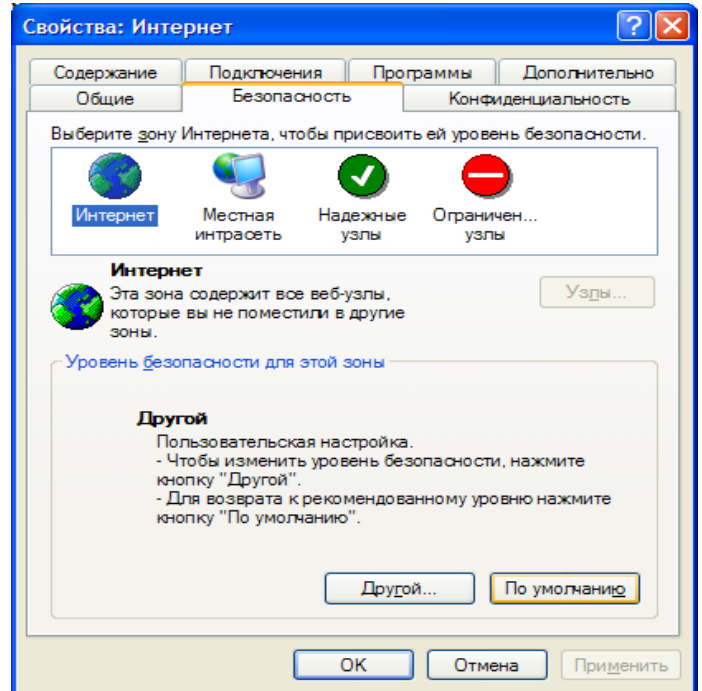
Свойства: Интернет

Содержание | Подключения | Программы | Дополнительно
Общие | Безопасность | Конфиденциальность

Выберите зону Интернета, чтобы присвоить ей уровень безопасности.

Интернет
Местная интрасеть
Надежные узлы
Ограничен... узлы

Интернет
Эта зона содержит все веб-узлы, которые вы не поместили в другие зоны.

Узлы...

Уровень безопасности для этой зоны

Другой
Пользовательская настройка.
- Чтобы изменить уровень безопасности, нажмите кнопку "Другой".
- Для возврата к рекомендованному уровню нажмите кнопку "По умолчанию".

Другой...
По умолчанию

OK
Отмена
Применить